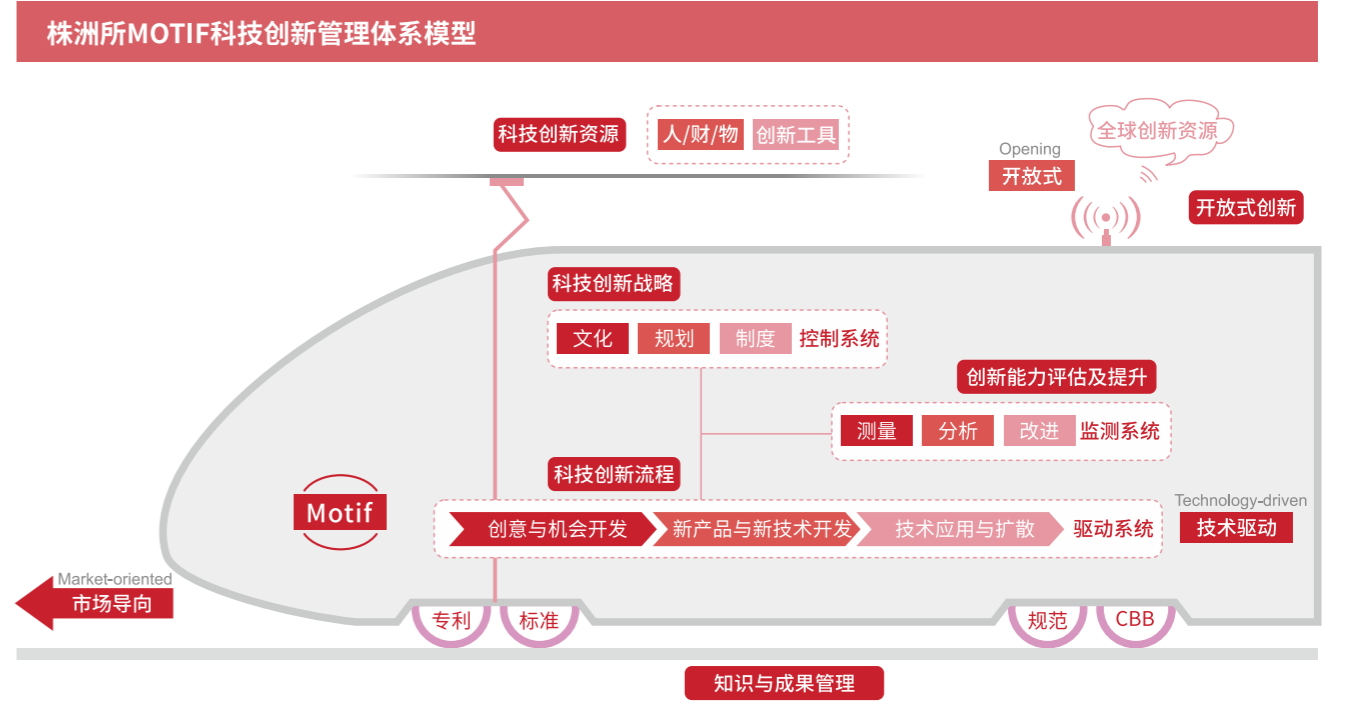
株洲所MOTIF科技创新管理体系模型

科技创新资源

人/财/物 创新工具

全球创新资源

Opening

开放式

开放式创新

科技创新战略

文化 规划 制度 控制系统

创新能力评估及提升

测量 分析 改进 监测系统

科技创新流程

Motif

创意与机会开发 新产品与新技术开发 技术应用与扩散 驱动系统

Technology-driven

技术驱动

Market-oriented

市场导向

专利 标准 规范 CBB

知识与成果管理